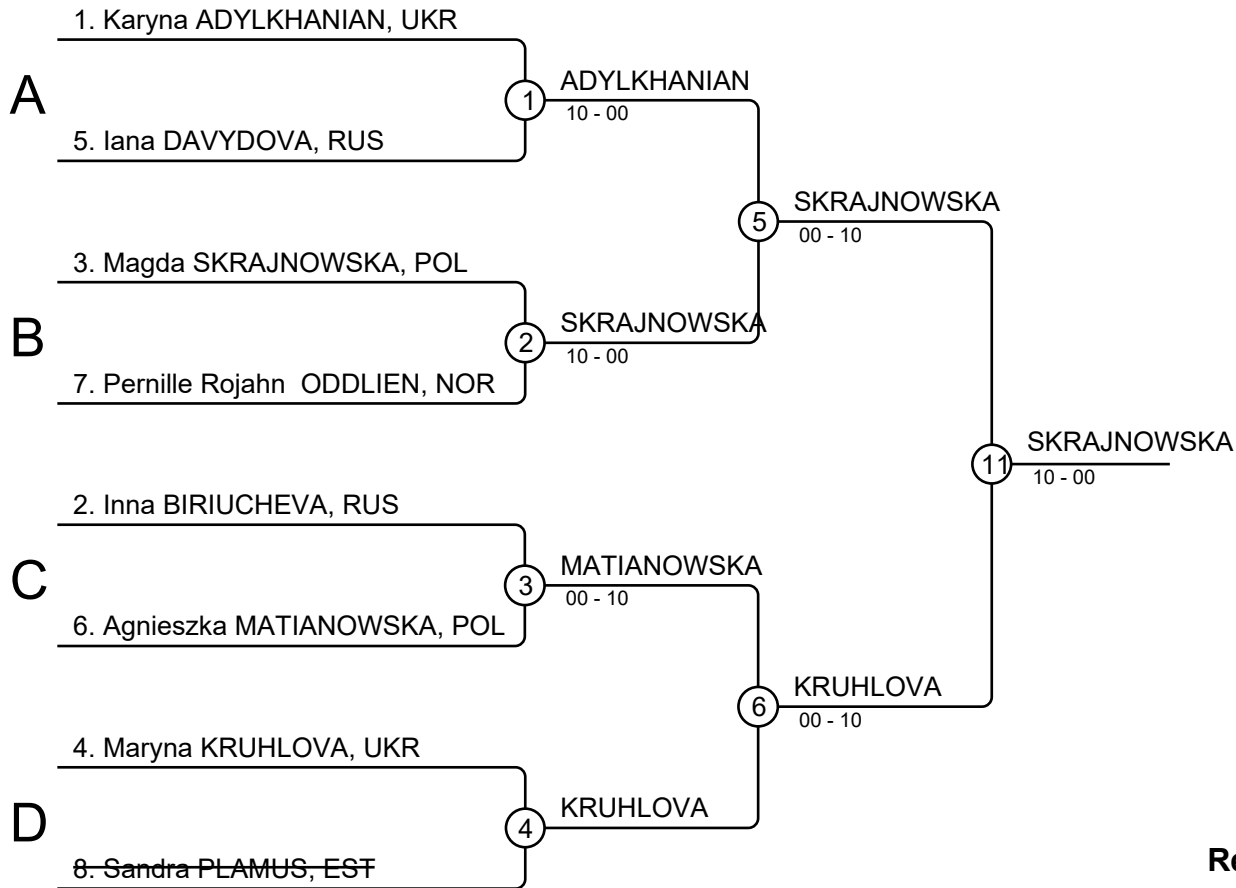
1. Karyna ADYLKHANIAN, UKR

A

5. Iana DAVYDOVA, RUS

1

ADYLKHANIAN
10 - 00

5

SKRAJNOWSKA
00 - 10

3. Magda SKRAJNOWSKA, POL

B

7. Pernille Rojahn ODDLIEN, NOR

2

SKRAJNOWSKA
10 - 00

11

SKRAJNOWSKA
10 - 00

2. Inna BIRIUCHEVA, RUS

C

6. Agnieszka MATIANOWSKA, POL

3

MATIANOWSKA
00 - 10

6

KRUHLOVA
00 - 10

4. Maryna KRUHLOVA, UKR

D

8. Sandra PLAMUS, EST

4

KRUHLOVA

Re